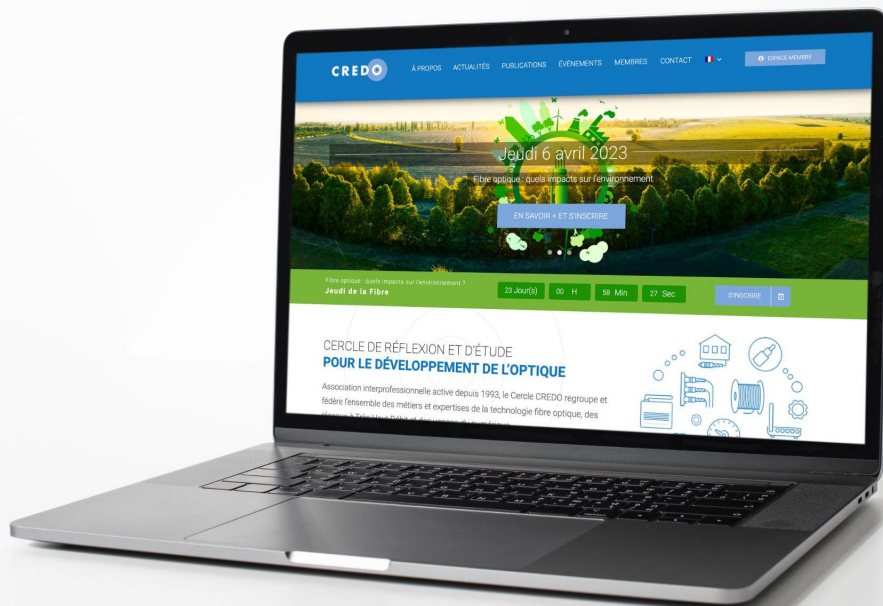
CREDO

À PROPOS ACTUALITÉS PUBLICATIONS ÉVÉNEMENTS MEMBRES CONTACT

ESPACE MEMBRE

Jeudi 6 avril 2023

Fibre optique : quels impacts sur l'environnement

EN SAVOIR + ET S'INSCRIRE

Fibre optique : quels impacts sur l'environnement ?

Jeudi de la Fibre

23 Jour(s) 00 H 58 Min 27 Sec

S'INSCRIRE

CERCLE DE RÉFLEXION ET D'ÉTUDE

POUR LE DÉVELOPPEMENT DE L'OPTIQUE

Association interprofessionnelle active depuis 1993, le Cercle CREDO regroupe et fédère l'ensemble des métiers et expertises de la technologie fibre optique, des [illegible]